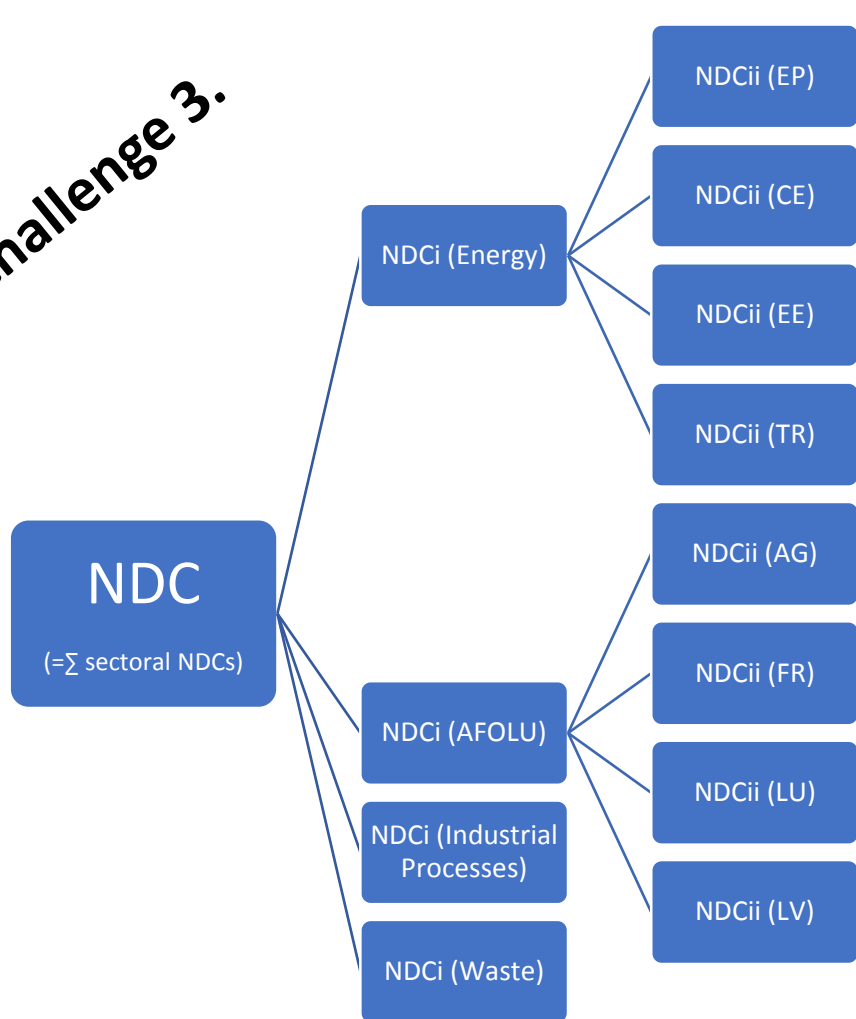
hallenge 3.

NDC

(=∑ sectoral NDCs)

NDCi (Energy)

NDCi (AFOLU)

NDCi (Industrial Processes)

NDCi (Waste)

NDCii (EP)

NDCii (CE)

NDCii (EE)

NDCii (TR)

NDCii (AG)

NDCii (FR)

NDCii (LU)

NDCii (LV)